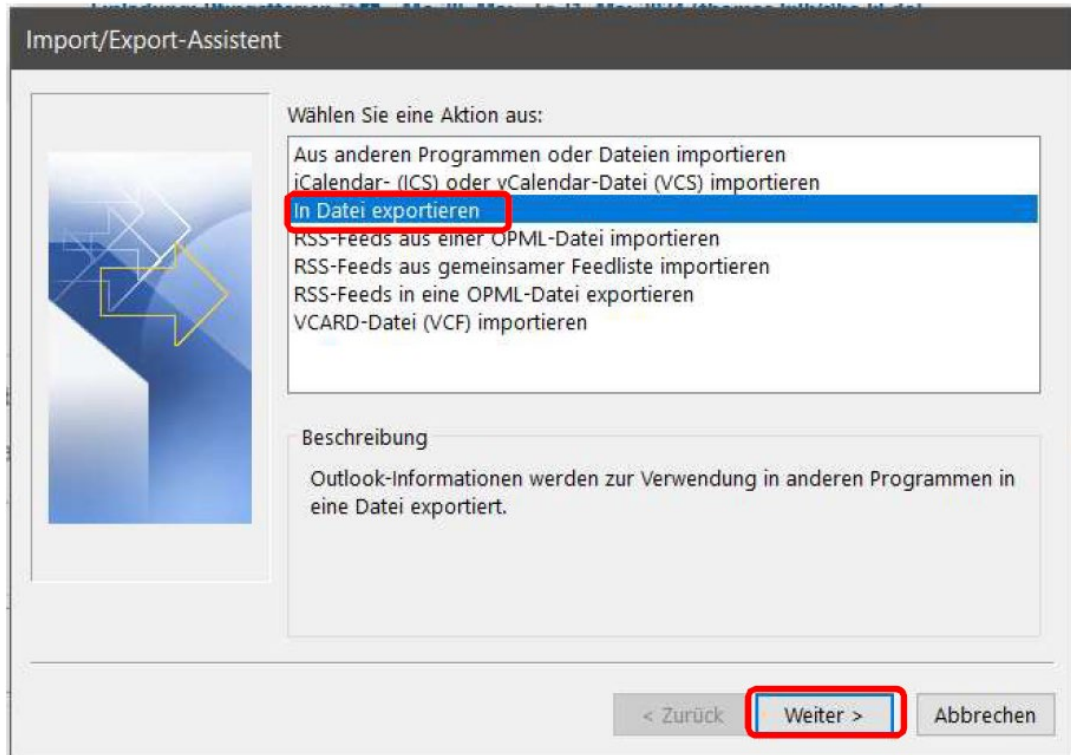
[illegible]

Import/Export-Assistent

Wählen Sie eine Aktion aus:

Aus anderen Programmen oder Dateien importieren
iCalendar- (ICS) oder vCalendar-Datei (VCS) importieren
In Datei exportieren
RSS-Feeds aus einer OPML-Datei importieren
RSS-Feeds aus gemeinsamer Feedliste importieren
RSS-Feeds in eine OPML-Datei exportieren
VCARD-Datei (VCF) importieren

Beschreibung

Outlook-Informationen werden zur Verwendung in anderen Programmen in eine Datei exportiert.

< Zurück
Weiter >
Abbrechen